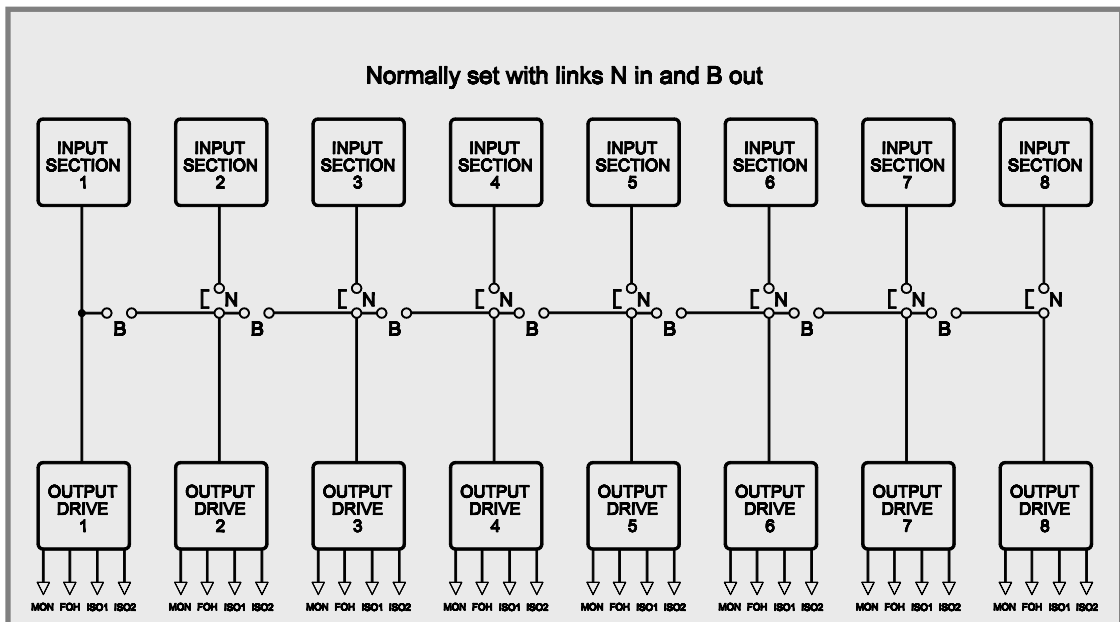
Normally set with links N in and B out

INPUT SECTION 1

INPUT SECTION 2

INPUT SECTION 3

INPUT SECTION 4

INPUT SECTION 5

INPUT SECTION 6

INPUT SECTION 7

INPUT SECTION 8

B

N

B

N

B

N

B

N

B

N

B

N

B

N

OUTPUT DRIVE 1

OUTPUT DRIVE 2

OUTPUT DRIVE 3

OUTPUT DRIVE 4

OUTPUT DRIVE 5

OUTPUT DRIVE 6

OUTPUT DRIVE 7

OUTPUT DRIVE 8

MON FOH ISO1 ISO2 MON FOH ISO1 ISO2 MON FOH ISO1 ISO2 MON FOH ISO1 ISO2 MON FOH ISO1 ISO2 MON FOH ISO1 ISO2 MON FOH ISO1 ISO2 MON FOH ISO1 ISO2